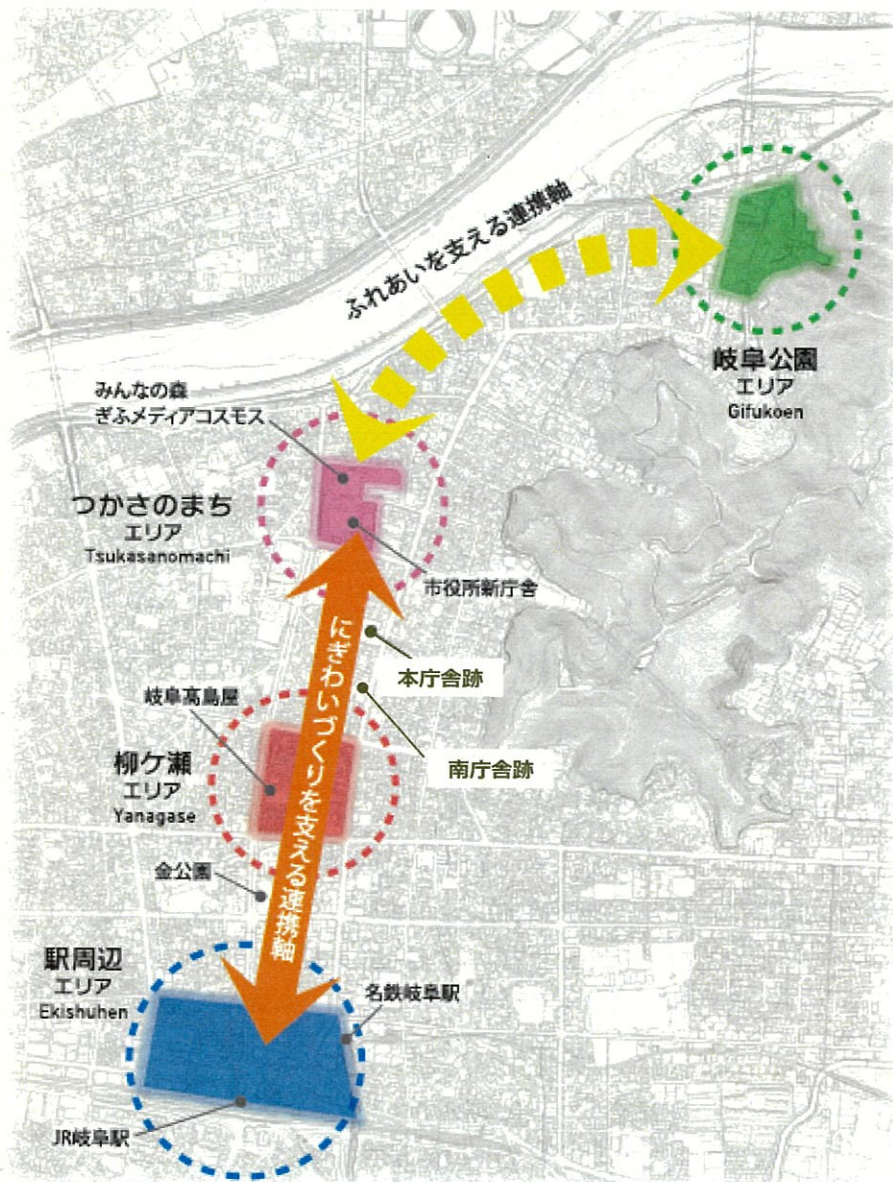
ふれあいを支える連携軸

岐阜公園
エリア
Gifukoen

みんなの森
ぎふメディアコスモス

つかさのまち
エリア
Tsukasanomachi

市役所新庁舎

にぎわいづくりを支える連携軸

本庁舎跡

岐阜高島屋

柳ケ瀬
エリア
Yanagase

南庁舎跡

金公園

駅周辺
エリア
Ekishuhen

名鉄岐阜駅

JR岐阜駅